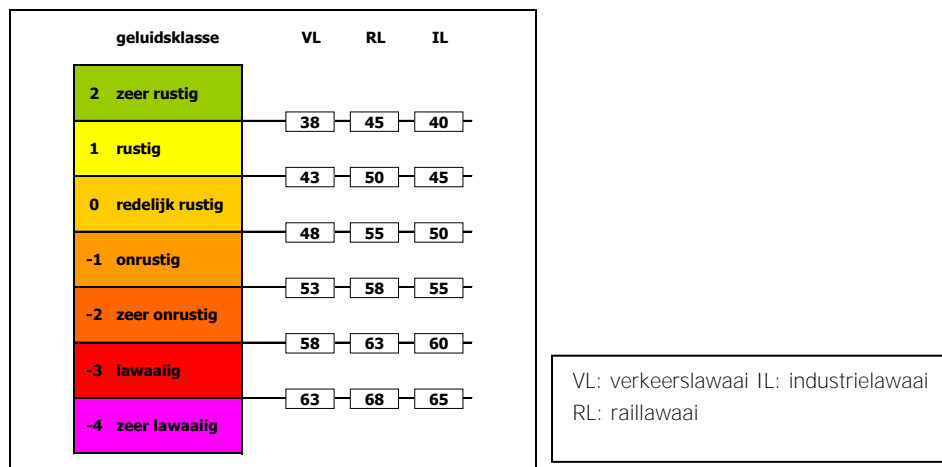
| geluidsklasse | VL | RL | IL |
|---|---|---|---|
| 2 zeer rustig | | | |
| | 38 | 45 | 40 |
| 1 rustig | | | |
| | 43 | 50 | 45 |
| 0 redelijk rustig | | | |
| | 48 | 55 | 50 |
| -1 onrustig | | | |
| | 53 | 58 | 55 |
| -2 zeer onrustig | | | |
| | 58 | 63 | 60 |
| -3 lawaaiig | | | |
| | 63 | 68 | 65 |
| -4 zeer lawaaiig | | | |

VL: verkeerslawaai IL: industrielawaai
RL: raillawaai